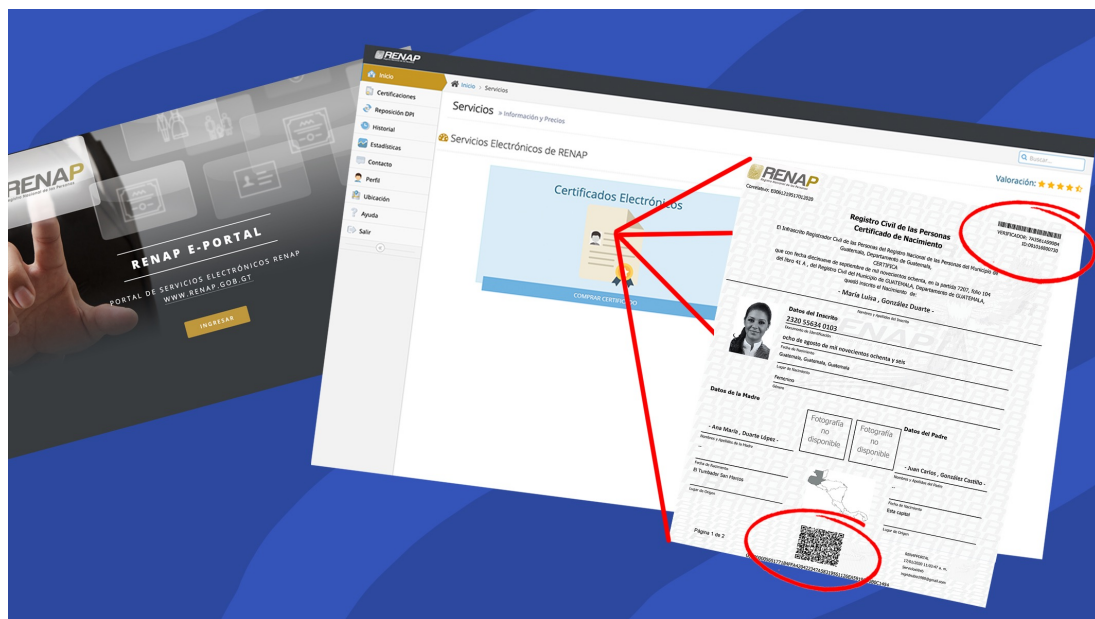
RENAP
Registro Nacional de las Personas

RENAP E-PORTAL

PORTAL DE SERVICIOS ELECTRÓNICOS RENAP
WWW.RENAP.GOB.GT

INGRESAR

RENAP

Inicio
Certificaciones
Reposición DPI
Historial
Estadísticas
Contacto
Perfil
Ubicación
Ayuda
Salir

Inicio > Servicios

Servicios » Información y Precios

Servicios Electrónicos de RENAP

Certificados Electrónicos

COMPRAR CERTIFICADO

Buscar...

Valoración:

RENAP

Registro Civil de las Personas
Certificado de Nacimiento

VERIFICACIÓN: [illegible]

El Infrascrito Registrador Civil de las Personas del Registro Nacional de las Personas del Municipio de Guatemala, Departamento de Guatemala,
CERTIFICA
que con fecha diecinueve de septiembre de mil novecientos ochenta, en la partida 7207, folio 104 del libro 41 A, del Registro Civil del Municipio de GUATEMALA, Departamento de GUATEMALA, quedó inscrito el Nacimiento de:

- María Luisa , González Duarte -

Nombres y Apellidos del Inscrito

Datos del Inscrito
2320 55634 0103

ocho de agosto de mil novecientos ochenta y seis
Fecha de Nacimiento
Guatemala, Guatemala, Guatemala
Lugar de Nacimiento
Femenino
Género

Datos de la Madre

Fotografía no disponible

Fotografía no disponible

Datos del Padre

- Ana María , Duarte López -
Nombres y Apellidos de la Madre

Fecha de Nacimiento
El Tumbador San Marcos
Lugar de Origen

- Juan Carlos , González Castillo -
Nombres y Apellidos del Padre

Fecha de Nacimiento
Esta capital
Lugar de Origen

Página 1 de 2